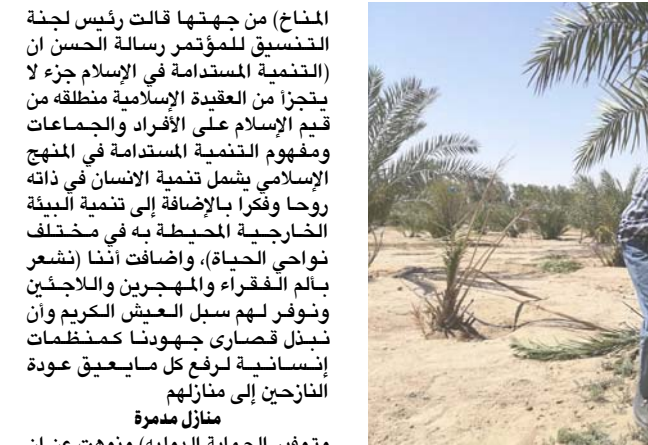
المناخ) من جهتها قالت رئيس لجنة التنسيق للمؤتمر رسالة الحسن ان (التنمية المستدامة في الإسلام جزء لا يتجزأ من العقيدة الإسلامية منطلقة من قيم الإسلام على الأفراد والجماعات ومفهوم التنمية المستدامة في المنهج الإسلامي يشمل تنمية الانسان في ذاته روحا وفكرا بالإضافة إلى تنمية البيئة الخارجية المحيطة به في مختلف نواحي الحياة)، واضافت أننا (نشعر بألم الفقراء والمهجرين واللاجئين ونوفر لهم سبل العيش الكريم وأن نبذل قصارى جهودنا كمنظمات إنسانية لرفع كل مايعيق عودة النازحين إلى منازلهم

منازل مدمرة

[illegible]